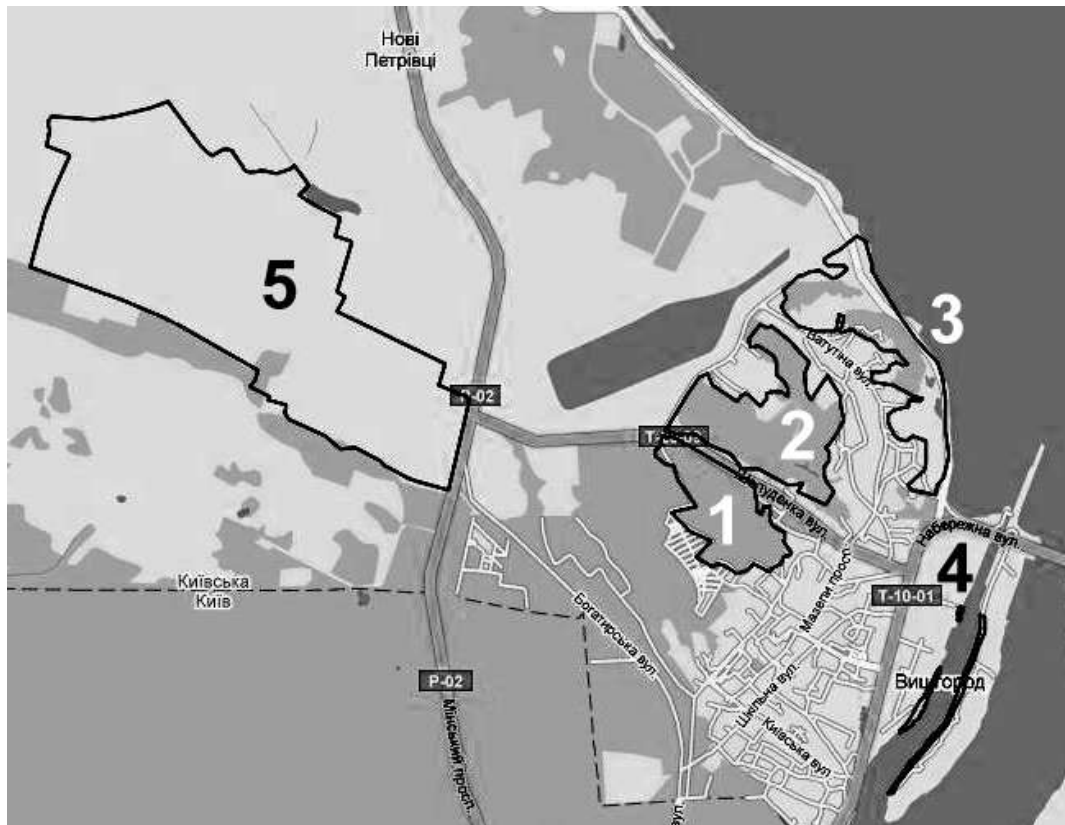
Нові Петрівці

5

3

Ватутіна вул.

Р-02

2

Т-10-02

Полуденка вул.

1

Набережна вул.

4

Київська
Київ

Т-10-01

Мазепи просп.

Богатирська вул.

Вишгород

Р-02

Шкільна вул.

Київська вул.

Мінський просп.

вул.